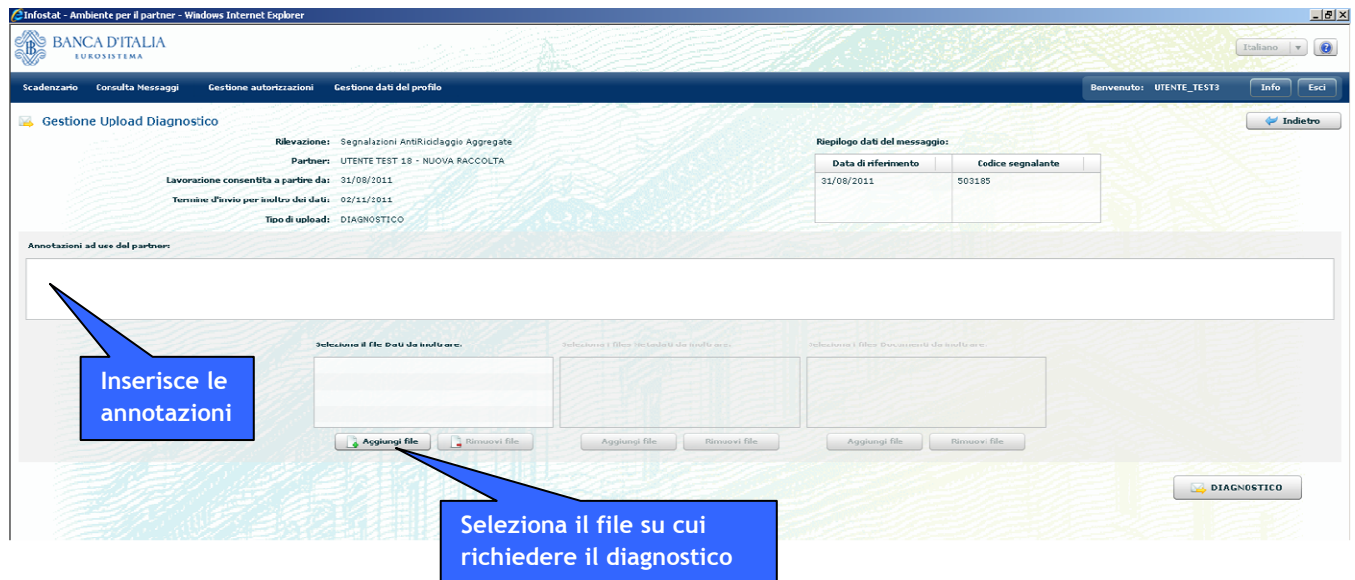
Infostat - Ambiente per il partner - Windows Internet Explorer

BANCA D'ITALIA
EUROSISTEMA

Italiano

Scadenzario Consulta Messaggi Gestione autorizzazioni Gestione dati del profilo

Benvenuto: UTENTE_TEST3 Info Esci

Gestione Upload Diagnostico

Indietro

Rilevazione: Segnalazioni AntiRiciclaggio Aggregate
Partner: UTENTE TEST 18 - NUOVA RACCOLTA
Lavorazione consentita a partire da: 31/08/2011
Termine d'invio per inoltro dei dati: 02/11/2011
Tipo di upload: DIAGNOSTICO

Riepilogo dati del messaggio:

| Data di riferimento | Codice segnalante |
|---|---|
| 31/08/2011 | 503185 |

Annotazioni ad uso del partner:

Inserisce le annotazioni

Seleziona il file Dati da inoltrare:
Seleziona i files Metadati da inoltrare:
Seleziona i files Documenti da inoltrare:

Aggiungi file Rimuovi file
Aggiungi file Rimuovi file
Aggiungi file Rimuovi file

DIAGNOSTICO

Seleziona il file su cui richiedere il diagnostico